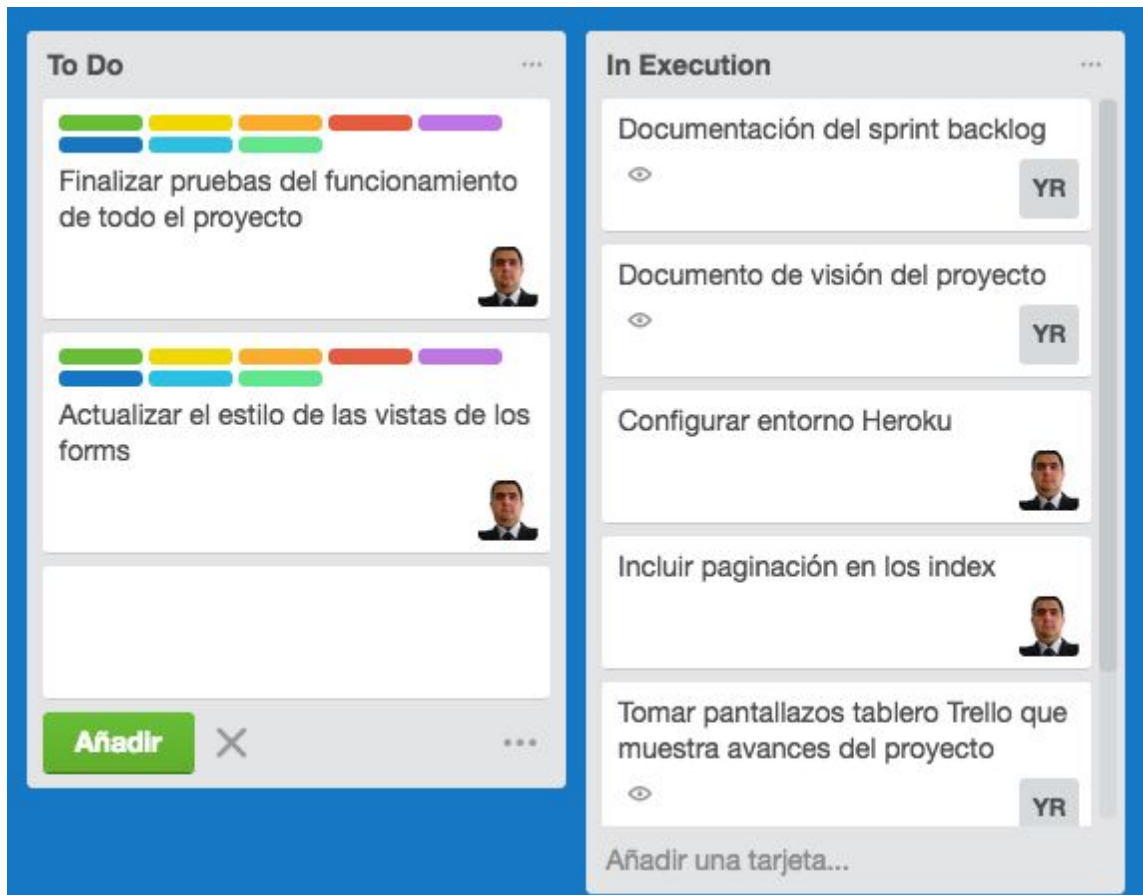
To Do

...

Finalizar pruebas del funcionamiento de todo el proyecto

Actualizar el estilo de las vistas de los forms

Añadir

...

In Execution

...

Documentación del sprint backlog

YR

Documento de visión del proyecto

YR

Configurar entorno Heroku

Incluir paginación en los index

Tomar pantallazos tablero Trello que muestra avances del proyecto

YR

Añadir una tarjeta...